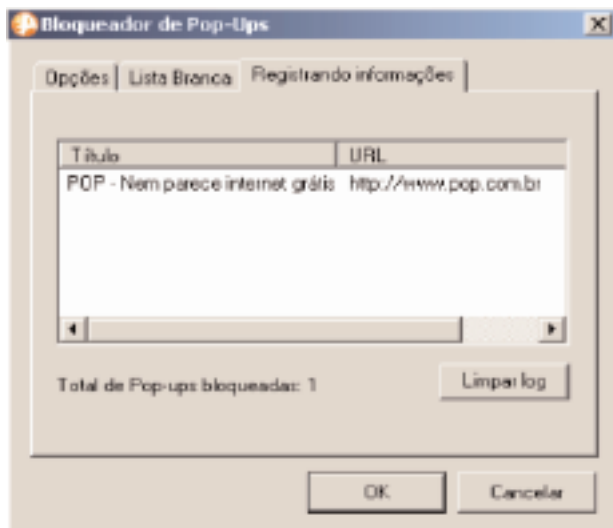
Bloqueador de Pop-Ups

Opções | Lista Branca | Registrando informações

| Título | URL |
|---|---|
| POP - Nem parece internet grátis | http://www.pop.com.br |

Total de Pop-ups bloqueadas: 1

Limpar log

OK

Cancelar